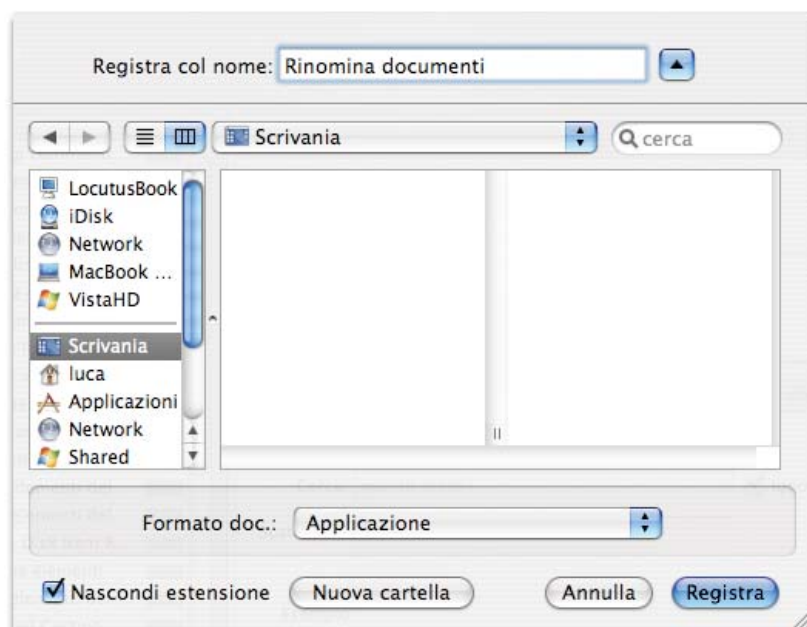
Registra col nome: Rinomina documenti

Scrivania

cerca

LocutusBook
iDisk
Network
MacBook ...
VistaHD
Scrivania
luca
Applicazioni
Network
Shared

Formato doc.: Applicazione

Nascondi estensione

Nuova cartella

Annulla

Registra